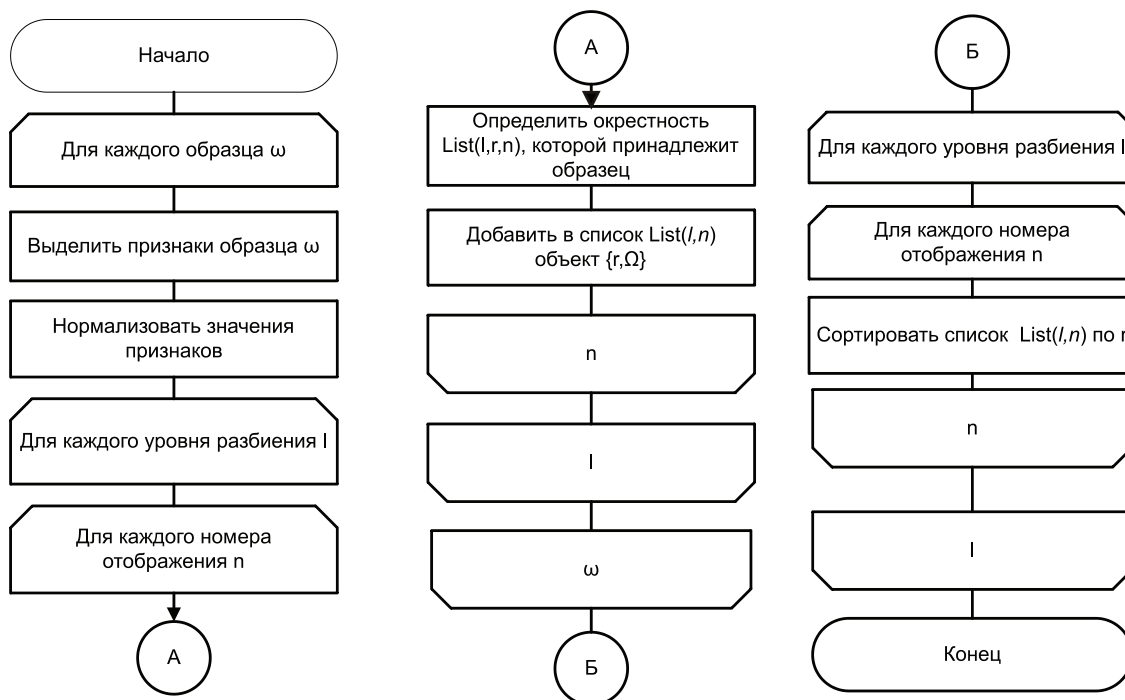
Начало

Для каждого образца ω

Выделить признаки образца ω

Нормализовать значения признаков

Для каждого уровня разбиения l

Для каждого номера отображения n

A

A

Определить окрестность List(l,r,n), которой принадлежит образец

Добавить в список List(l,n) объект {r,Ω}

n

l

ω

Б

Б

Для каждого уровня разбиения l

Для каждого номера отображения n

Сортировать список List(l,n) по r

n

l

Конец